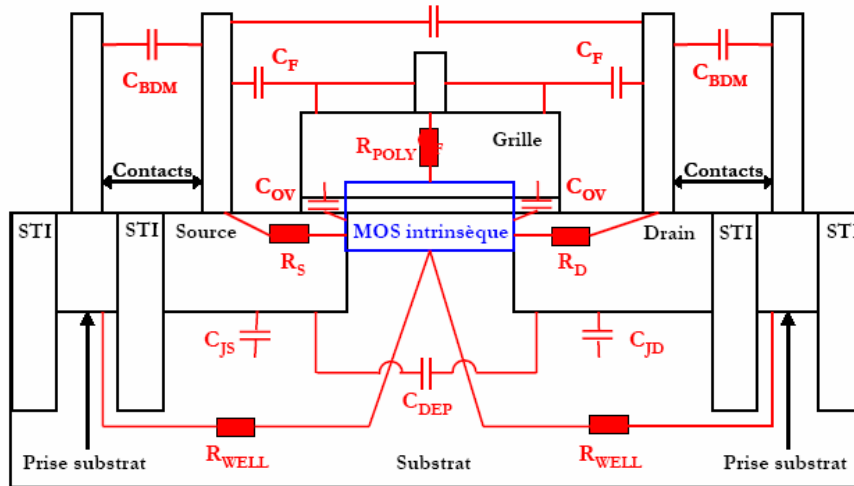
$C_{BDM}$

$C_F$

$C_F$

$C_{BDM}$

$R_{POLY}$

Grille

Contacts

Contacts

$C_{OV}$

$C_{OV}$

STI

STI

Source

MOS intrinsèque

Drain

STI

ST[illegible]

$R_S$

$R_D$

$C_{JS}$

$C_{JD}$

$C_{DEP}$

$R_{WELL}$

$R_{WELL}$

Prise substrat

Substrat

Prise substrat